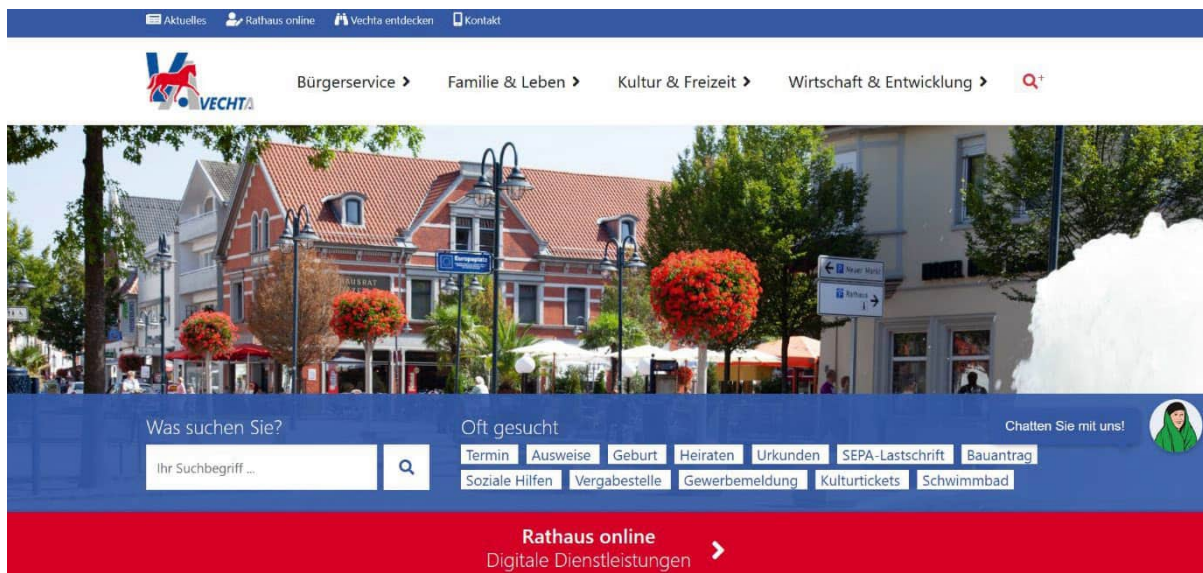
Aktuelles Rathaus online Vechta entdecken Kontakt

VECHTA

Bürgerservice › Familie & Leben › Kultur & Freizeit › Wirtschaft & Entwicklung ›

Europaplatz

Neuer Markt

Rathaus

Was suchen Sie?

Ihr Suchbegriff ...

Oft gesucht

Termin Ausweise Geburt Heiraten Urkunden SEPA-Lastschrift Bauantrag Soziale Hilfen Vergabestelle Gewerbemeldung Kulturtickets Schwimmbad

Chatten Sie mit uns!

Rathaus online
Digitale Dienstleistungen ›